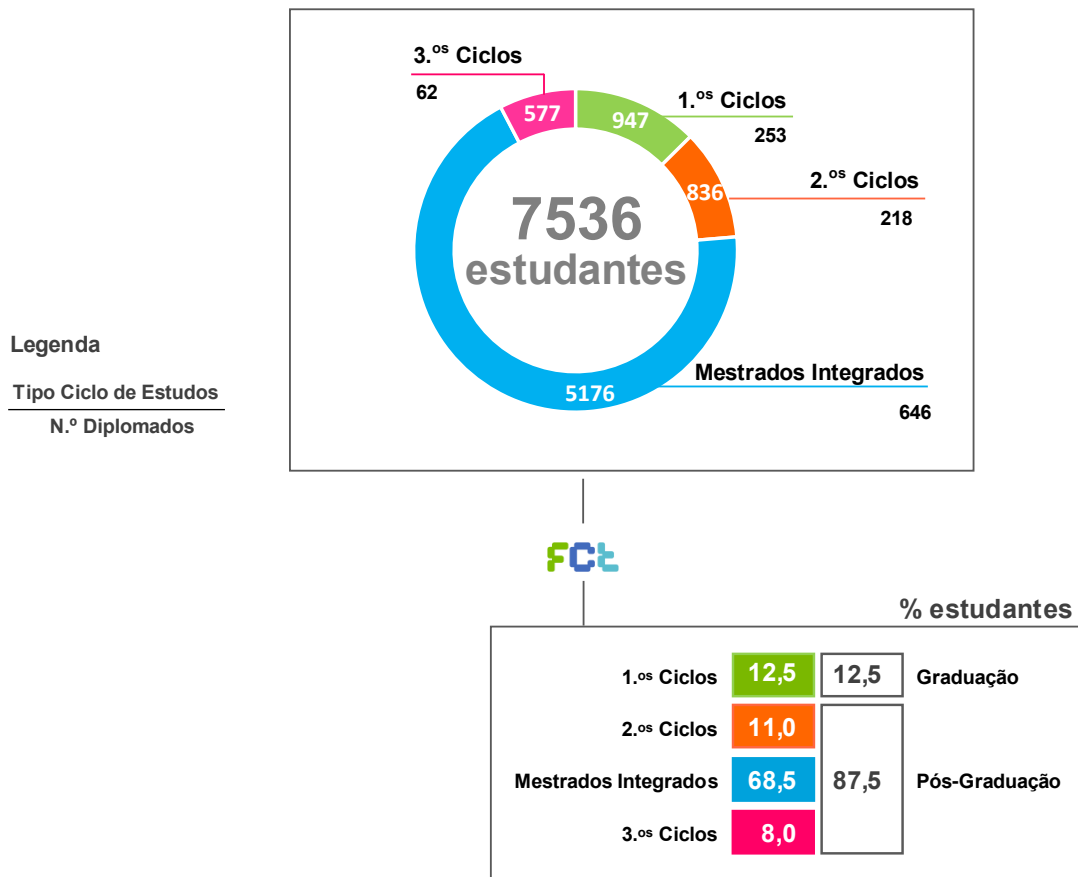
Legenda

Tipo Ciclo de Estudos

N.º Diplomados

3.$^{os}$ Ciclos
62

577

947

1.$^{os}$ Ciclos
253

836

2.$^{os}$ Ciclos
218

7536
estudantes

5176

Mestrados Integrados
646

FCt

% estudantes

| | | | |
|---|---|---|---|
| 1.$^{os}$ Ciclos | 12,5 | 12,5 | Graduação |
| 2.$^{os}$ Ciclos | 11,0 | 87,5 | Pós-Graduação |
| Mestrados Integrados | 68,5 | | |
| 3.$^{os}$ Ciclos | 8,0 | | |